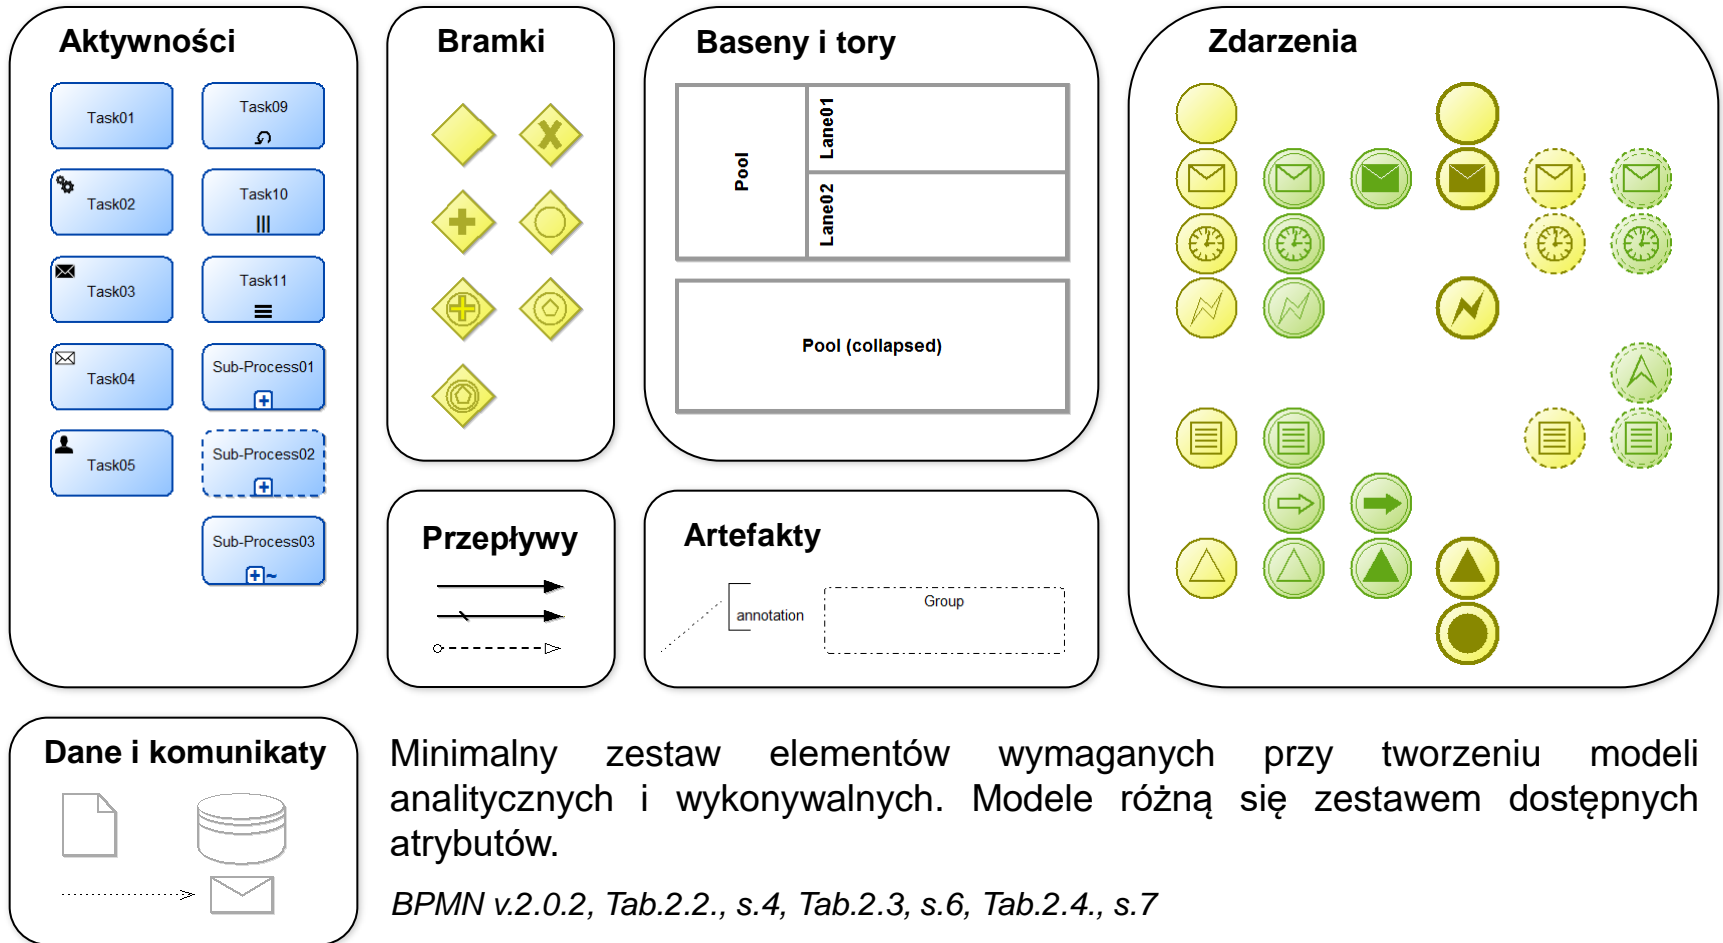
Aktywności

Task01

Task09

Task02

Task10

Task03

Task11

Task04

Sub-Process01

Task05

Sub-Process02

Sub-Process03

Bramki

Baseny i tory

Pool

Lane01

Lane02

Pool (collapsed)

Zdarzenia

Przepływy

Artefakty

annotation

Group

Dane i komunikaty

Minimalny zestaw elementów wymaganych przy tworzeniu modeli analitycznych i wykonywalnych. Modele różną się zestawem dostępnych atrybutów.

BPMN v.2.0.2, Tab.2.2., s.4, Tab.2.3, s.6, Tab.2.4., s.7